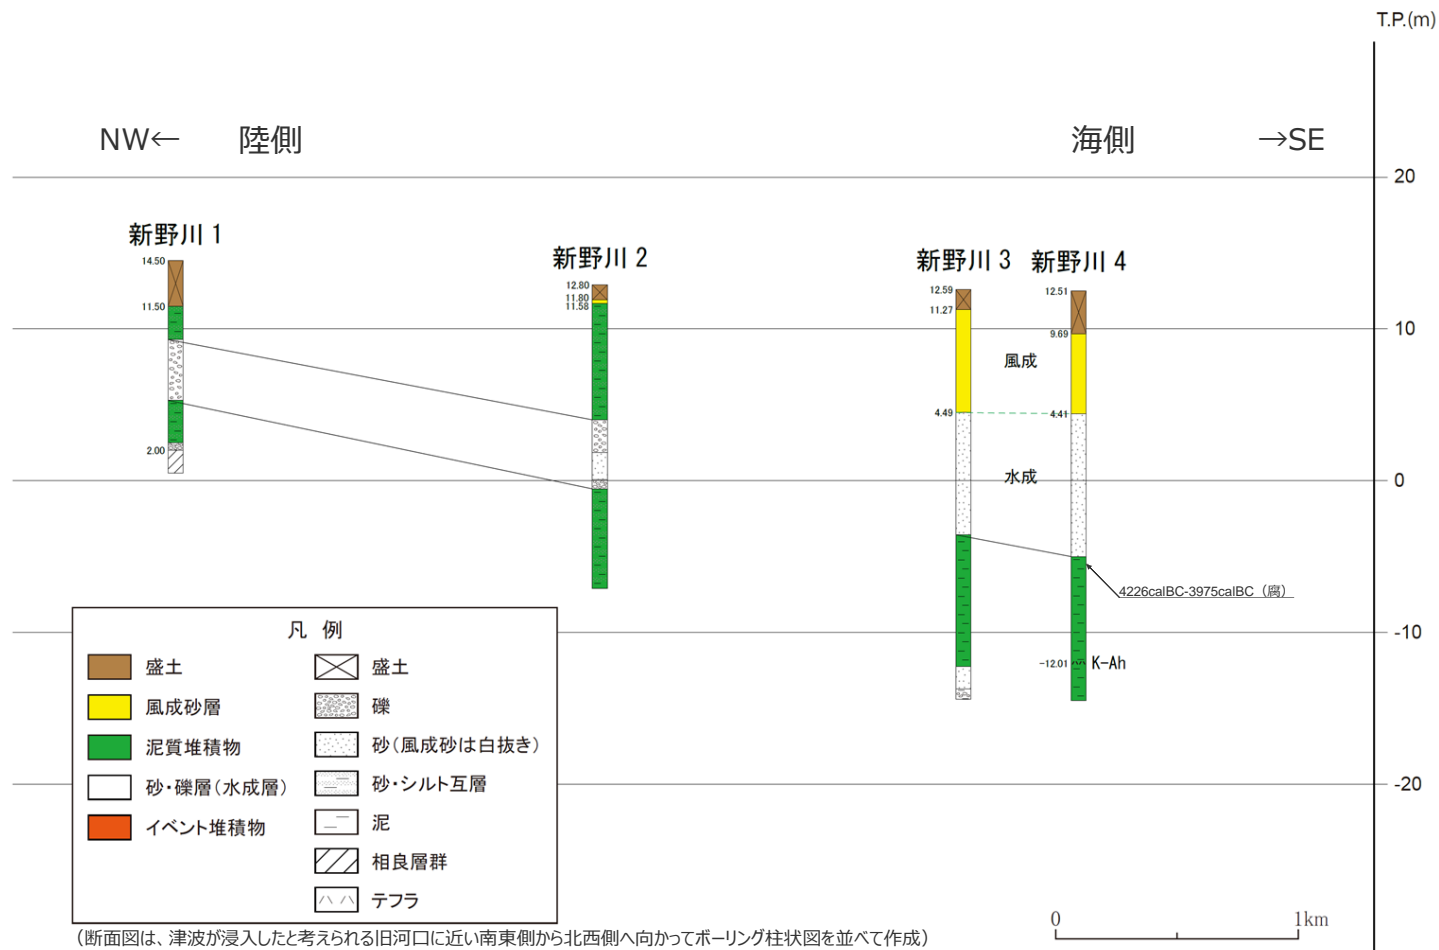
T.P.(m)

NW← 陸側

海側 →SE

20

新野川 1

14.50

11.50

2.00

新野川 2

12.80
11.80
11.58

新野川 3

12.59
11.27

4.49

新野川 4

12.51

9.69

4.41

風成

水成

10

0

4226calBC-3975calBC（腐）

-10

-12.01 K-Ah

-20

凡 例

| | | | |
|---|---|---|---|
| | 盛土 | | 盛土 |
| | 風成砂層 | | 礫 |
| | 泥質堆積物 | | 砂（風成砂は白抜き） |
| | 砂・礫層（水成層） | | 砂・シルト互層 |
| | イベント堆積物 | | 泥 |
| | | | 相良層群 |
| | | | テフラ |

0 1km

（断面図は、津波が浸入したと考えられる旧河口に近い南東側から北西側へ向かってボーリング柱状図を並べて作成）